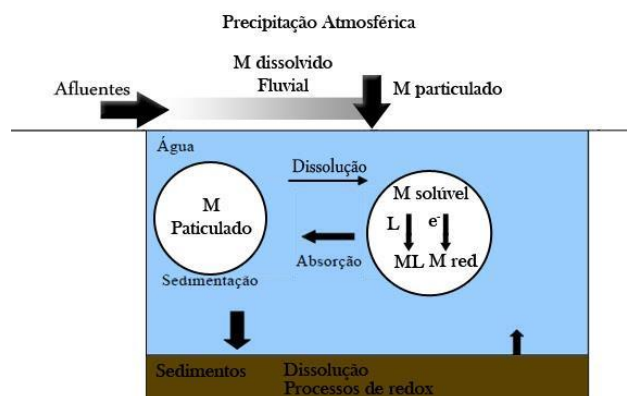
Precipitação Atmosférica

M dissolvido
Fluvial

Afluentes

M particulado

Água

Dissolução

M
Paticulado

M solúvel

L

$e^-$

ML

M red

Absorção

Sedimentação

Sedimentos

Dissolução
Processos de redox